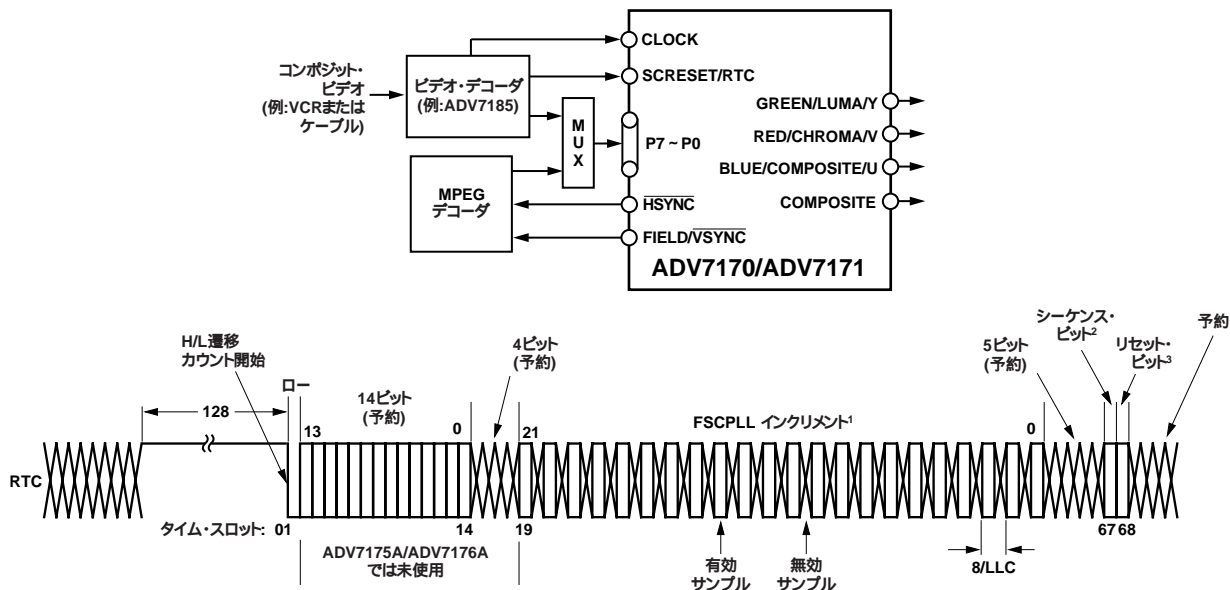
コンポジット・ビデオ (例:VCRまたはケーブル)

ビデオ・デコーダ (例:ADV7185)

M U X

MPEG デコーダ

CLOCK

SCRESET/RTC

P7 ~ P0

$\overline{HSYNC}$

FIELD/$\overline{VSYNC}$

GREEN/LUMA/Y

RED/CHROMA/V

BLUE/COMPOSITE/U

COMPOSITE

ADV7170/ADV7171

H/L遷移 カウント開始

128

ロー

14ビット (予約)

13

0

4ビット (予約)

21

FSCPLL インクリメント$^1$

5ビット (予約)

0

シーケンス・ビット$^2$

リセット・ビット$^3$

予約

RTC

タイム・スロット: 01

14

19

ADV7175A/ADV7176A では未使用

有効 サンプル

無効 サンプル

8/LLC

67 68